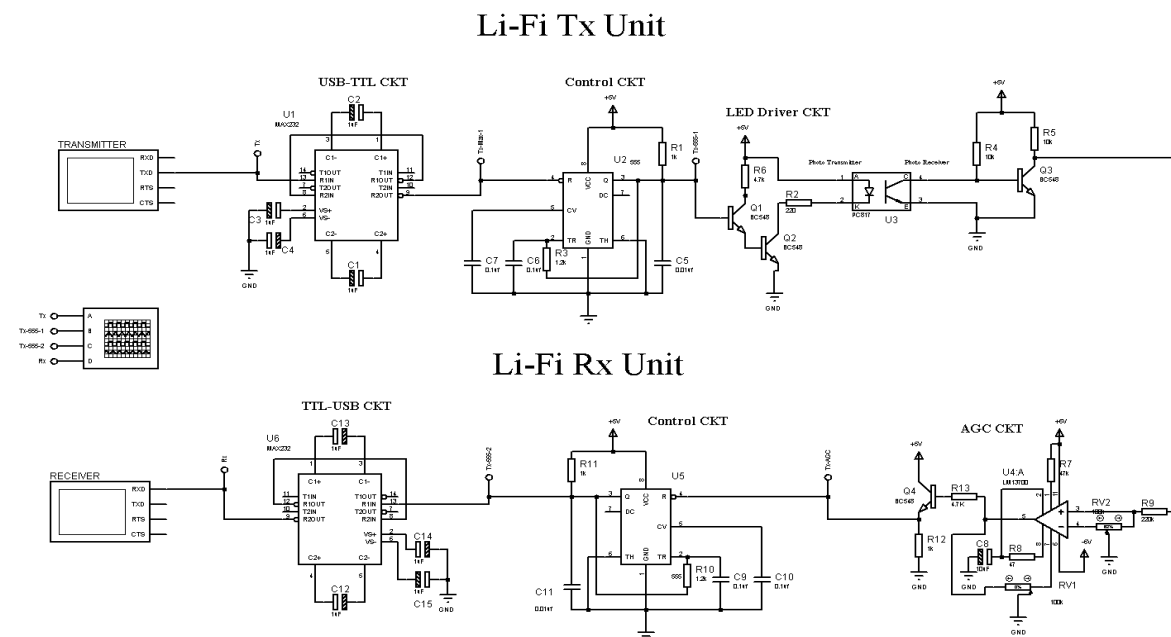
Li-Fi Tx Unit

USB-TTL CKT

Control CKT

LED Driver CKT

TRANSMITTER
RXD
TXD
RTS
CTS

Tx

U1
MAX232
C2
1uF
C1-
C1+
T1OUT
R1IN
T2OUT
R2IN
VS+
VS-
C2-
C2+
T1IN
R1OUT
T2IN
R2OUT
C3
1uF
C4
1uF
C1
1uF
GND

Tx-Rx-1

+5V
U2 555
R
Q
DC
CV
TR
TH
VCC
GND
R1
1k
C7
0.1uF
C6
0.1uF
R3
1.2k
C5
0.01uF

Tx-555-1

+5V
R6
4.7k
Q1
BC548
R2
220
Q2
BC548
GND

Photo Transmitter
Photo Receiver
PC817
U3

+5V
R4
10k
R5
10k
Q3
BC548
GND

Tx
Tx-555-1
Tx-555-2
Rx
A
B
C
D

Li-Fi Rx Unit

TTL-USB CKT

Control CKT

AGC CKT

RECEIVER
RXD
TXD
RTS
CTS

Rt

U6
MAX232
C13
1uF
C1+
C1-
T1IN
R1OUT
T2IN
R2OUT
T1OUT
R1IN
T2OUT
R2IN
VS+
VS-
C2+
C2-
C14
1uF
C15
1uF
C12
1uF
GND

Tx-555-2

+5V
R11
1k
U5
R
Q
DC
CV
TH
TR
VCC
GND
C11
0.01uF
R10
1.2k
C9
0.1uF
C10
0.1uF

Tx-AGC

+5V
Q4
BC548
R13
4.7K
R12
1k
GND
U4:A
LM13700
C8
10nF
R8
47
GND
RV1
100k
GND
+5V
R7
47k
RV2
100k
R9
220k
-5V
GND